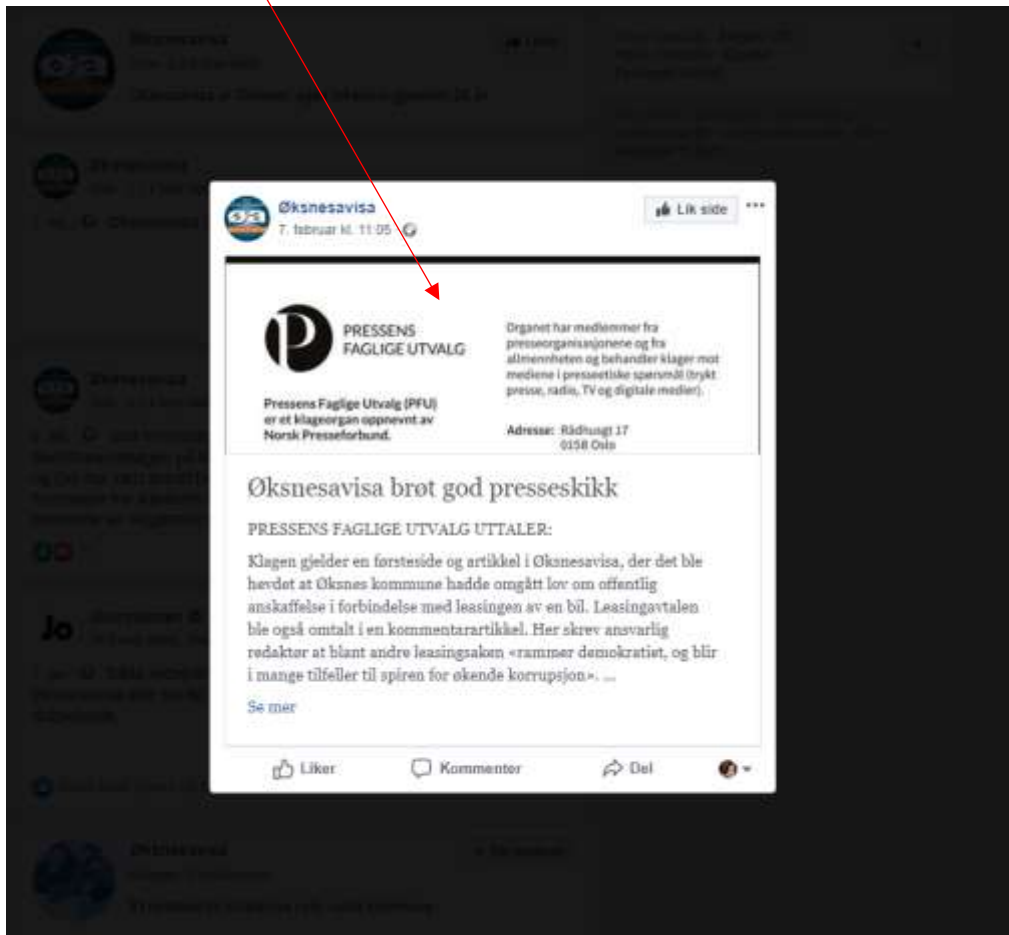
Øksnesavisa
7. februar kl. 11:05

Lik side

PRESSENS FAGLIGE UTVALG

Pressens Faglige Utvalg (PFU) er et klageorgan oppnevnt av Norsk Presseforbund.

Organet har medlemmer fra presseorganisasjonene og fra allmennheten og behandler klager mot mediene i presseetiske spørsmål (trykt presse, radio, TV og digitale medier).

Adresse: Rådhusgt 17
0158 Oslo

Øksnesavisa brøt god presseskikk

PRESSENS FAGLIGE UTVALG UTTALER:

Klagen gjelder en førsteside og artikkel i Øksnesavisa, der det ble hevdet at Øksnes kommune hadde omgått lov om offentlig anskaffelse i forbindelse med leasingen av en bil. Leasingavtalen ble også omtalt i en kommentarartikkel. Her skrev ansvarlig redaktør at blant andre leasingsaken «rammer demokratiet, og blir i mange tilfeller til spiren for økende korrupsjon». ...

Se mer

Liker
Kommenter
Del